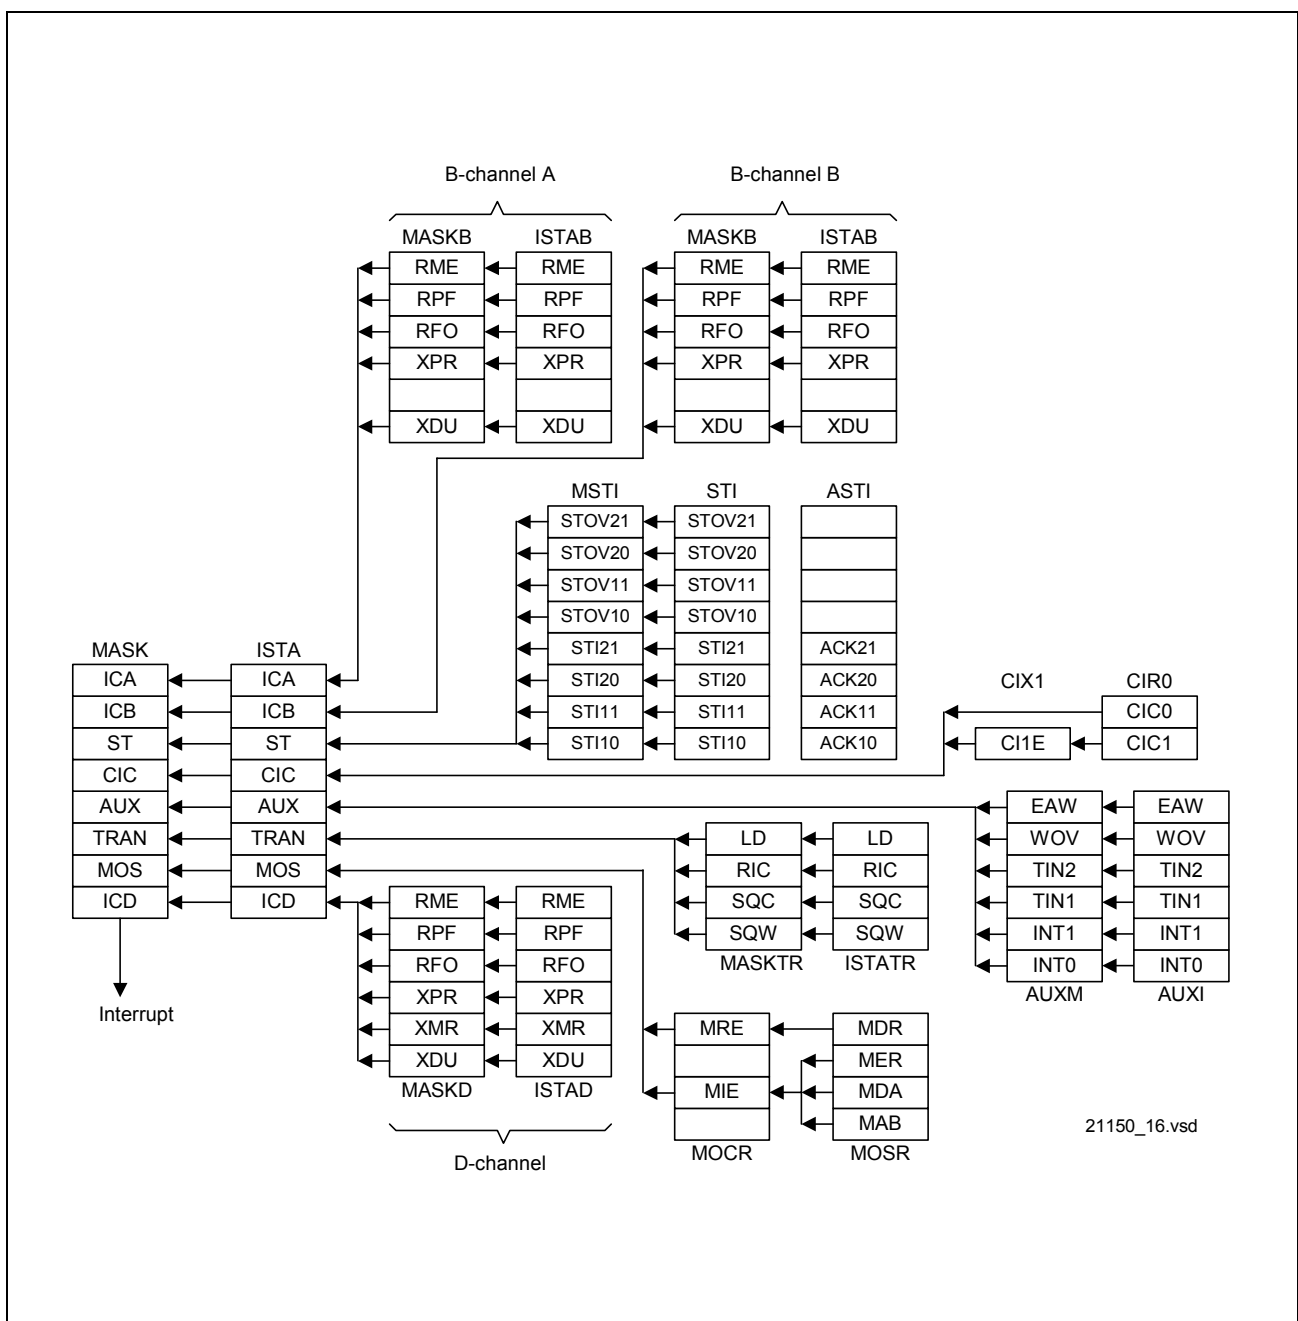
B-channel A

B-channel B

MASKB ISTAB

RME RME
RPF RPF
RFO RFO
XPR XPR
XDU XDU

MASKB ISTAB

RME RME
RPF RPF
RFO RFO
XPR XPR
XDU XDU

MSTI STI ASTI

STOV21 STOV21
STOV20 STOV20
STOV11 STOV11
STOV10 STOV10
STI21 STI21 ACK21
STI20 STI20 ACK20
STI11 STI11 ACK11
STI10 STI10 ACK10

MASK ISTA

ICA ICA
ICB ICB
ST ST
CIC CIC
AUX AUX
TRAN TRAN
MOS MOS
ICD ICD

Interrupt

CIX1 CIR0

CIC0
CI1E CIC1

EAW EAW
WOV WOV
TIN2 TIN2
TIN1 TIN1
INT1 INT1
INT0 INT0
AUXM AUXI

LD LD
RIC RIC
SQC SQC
SQW SQW
MASKTR ISTATR

RME RME
RPF RPF
RFO RFO
XPR XPR
XMR XMR
XDU XDU
MASKD ISTAD

D-channel

MRE MDR
MER
MIE MDA
MAB
MOCR MOSR

21150_16.vsd